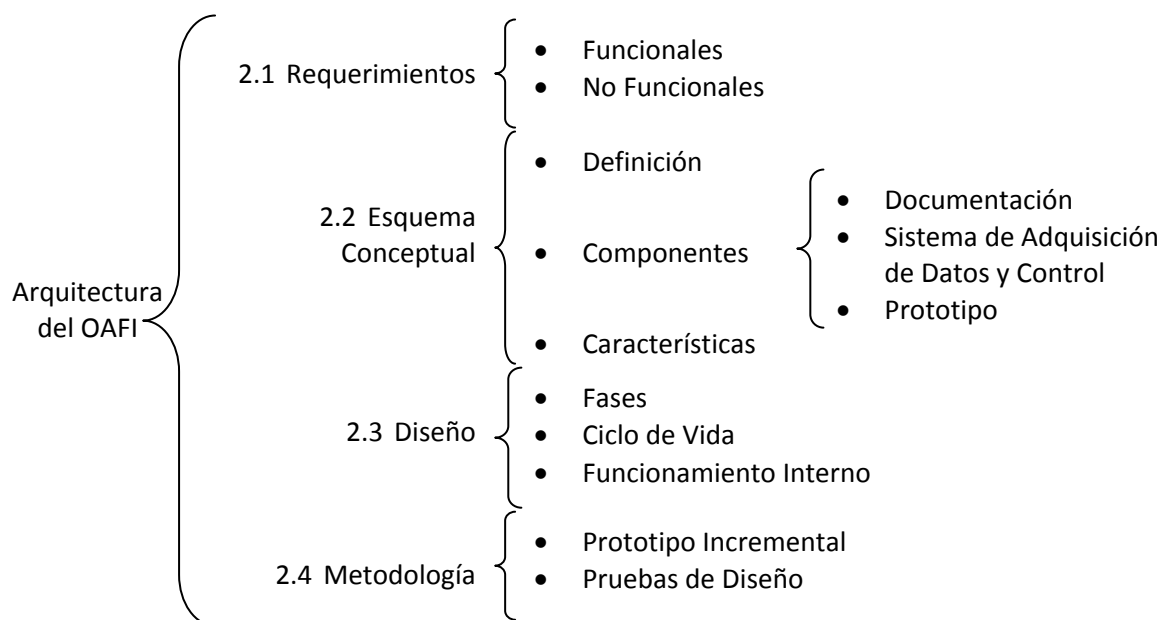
Arquitectura del OAFI

2.1 Requerimientos
- Funcionales
- No Funcionales

2.2 Esquema Conceptual
- Definición
- Componentes
  - Documentación
  - Sistema de Adquisición de Datos y Control
  - Prototipo
- Características

2.3 Diseño
- Fases
- Ciclo de Vida
- Funcionamiento Interno

2.4 Metodología
- Prototipo Incremental
- Pruebas de Diseño